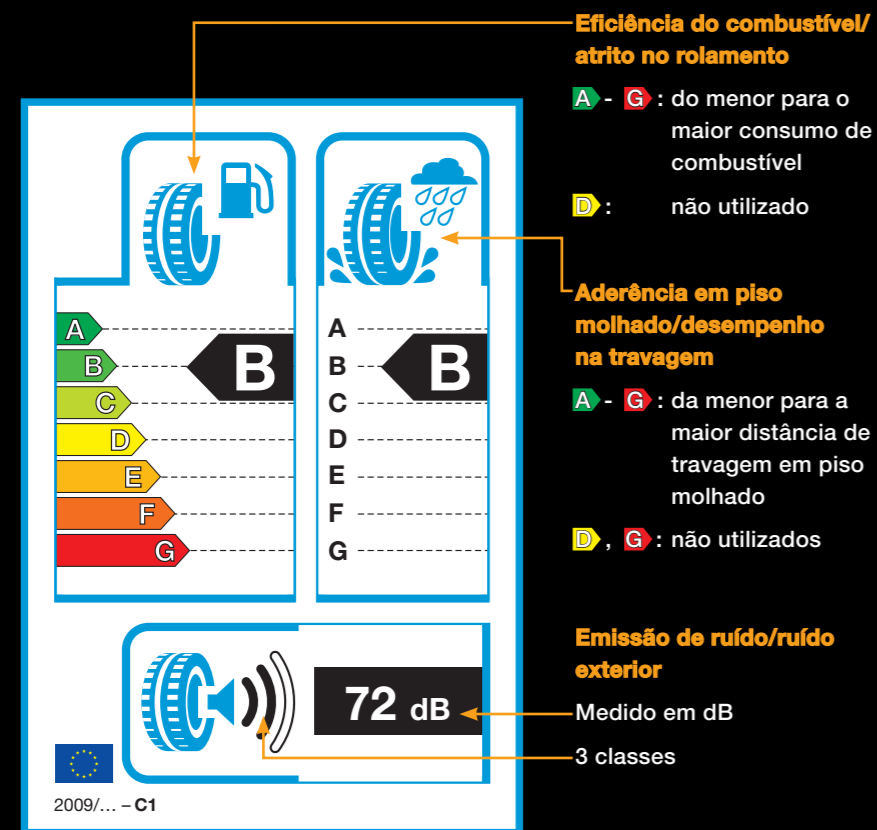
Eficiência do combustível/ atrito no rolamento

A - G : do menor para o maior consumo de combustível

D : não utilizado

A
B
C
D
E
F
G

B

A
B
C
D
E
F
G

B

Aderência em piso molhado/desempenho na travagem

A - G : da menor para a maior distância de travagem em piso molhado

D , G : não utilizados

72 dB

Emissão de ruído/ruído exterior

Medido em dB

3 classes

2009/... – C1